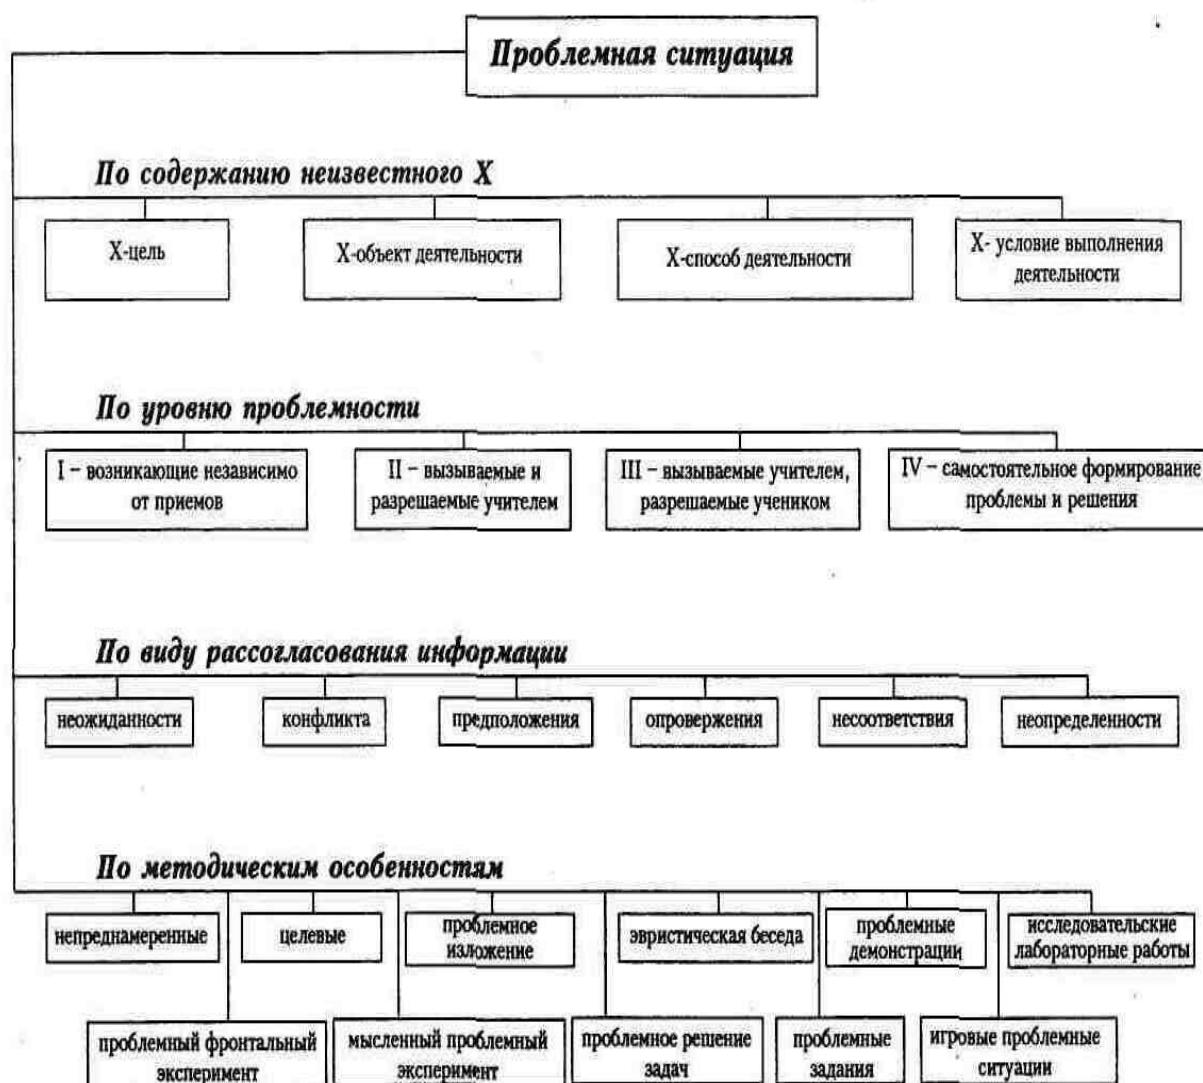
Проблемная ситуация

По содержанию неизвестного Х

Х-цель

Х-объект деятельности

Х-способ деятельности

Х- условие выполнения деятельности

По уровню проблемности

I – возникающие независимо от приемов

II – вызываемые и разрешаемые учителем

III – вызываемые учителем, разрешаемые учеником

IV – самостоятельное формирование проблемы и решения

По виду рассогласования информации

неожиданности

конфликта

предположения

опровержения

несоответствия

неопределенности

По методическим особенностям

непреднамеренные

целевые

проблемное изложение

эвристическая беседа

проблемные демонстрации

исследовательские лабораторные работы

проблемный фронтальный эксперимент

мысленный проблемный эксперимент

проблемное решение задач

проблемные задания

игровые проблемные ситуации